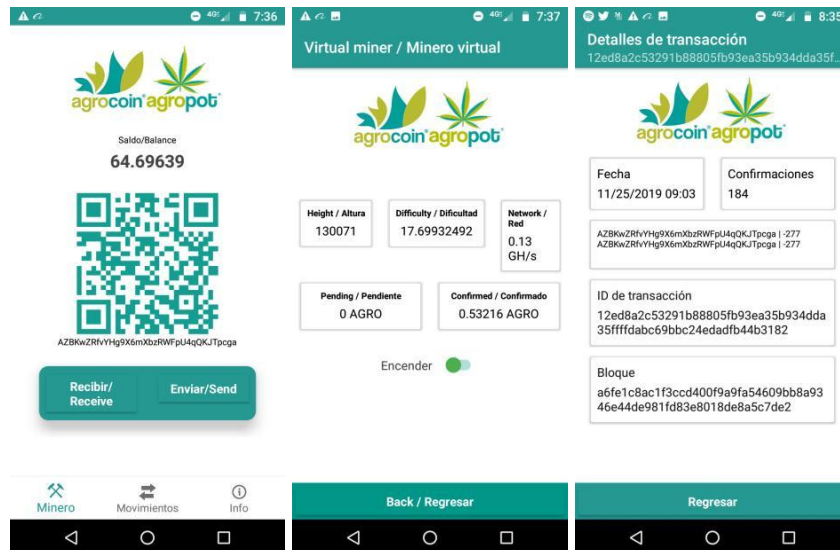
4G 7:36

agrocoin agropot

Saldo/Balance
64.69639

AZBKwZRfvYHg9X6mXbzRWFpU4qQKJTpcga

Recibir/ Receive

Enviar/Send

Minero

Movimientos

Info

4G 7:37

Virtual miner / Minero virtual

agrocoin agropot

Height / Altura
130071

Difficulty / Dificultad
17.69932492

Network / Red
0.13 GH/s

Pending / Pendiente
0 AGRO

Confirmed / Confirmado
0.53216 AGRO

Encender

Back / Regresar

4G 8:35

Detalles de transacción
12ed8a2c53291b88805fb93ea35b934dda35f...

agrocoin agropot

Fecha
11/25/2019 09:03

Confirmaciones
184

AZBKwZRfvYHg9X6mXbzRWFpU4qQKJTpcga | -277
AZBKwZRfvYHg9X6mXbzRWFpU4qQKJTpcga | -277

ID de transacción
12ed8a2c53291b88805fb93ea35b934dda35ffffdabc69bbc24edadfb44b3182

Bloque
a6fe1c8ac1f3ccd400f9a9fa54609bb8a9346e44de981fd83e8018de8a5c7de2

Regresar